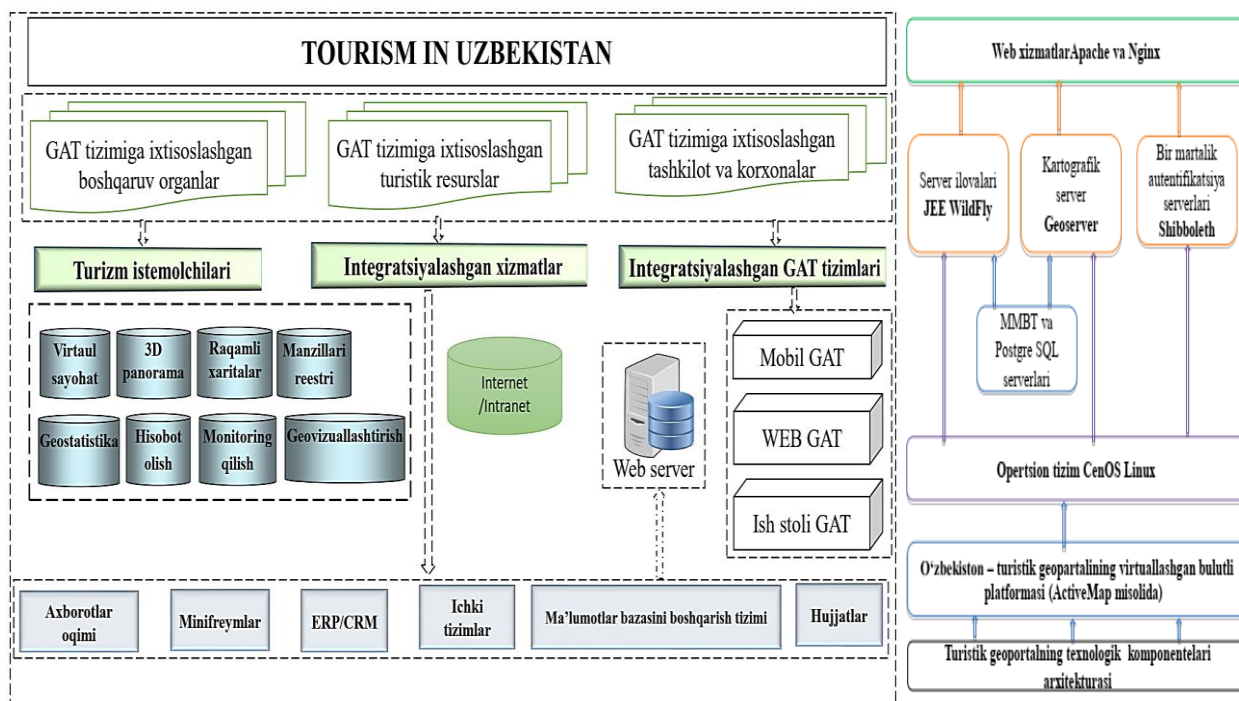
TOURISM IN UZBEKISTAN

GAT tizimiga ixtisoslashgan boshqaruv organlar

GAT tizimiga ixtisoslashgan turistik resurslar

GAT tizimiga ixtisoslashgan tashkilot va korxonalar

Turizm istemolchilari

Integratsiyalashgan xizmatlar

Integratsiyalashgan GAT tizimlari

Virtaul sayohat

3D panorama

Raqamli xaritalar

Manzillari reestri

Geostatistika

Hisobot olish

Monitoring qilish

Geovizuallashtirish

Internet /Intranet

Web server

Mobil GAT

WEB GAT

Ish stoli GAT

Axborotlar oqimi

Minifreymlar

ERP/CRM

Ichki tizimlar

Ma'lumotlar bazasini boshqarish tizimi

Hujjatlar

Web xizmatlarApache va Nginx

Server ilovalari JEE WildFly

Kartografik server Geoserver

Bir martalik autentifikatsiya serverlari Shibboleth

MMBT va Postgre SQL serverlari

Opertsion tizim CenOS Linux

O'zbekiston – turistik geoportalining virtuallashgan bulutli platformasi (ActiveMap misolida)

Turistik geoportalning texnologik komponentelari arxitekturasi